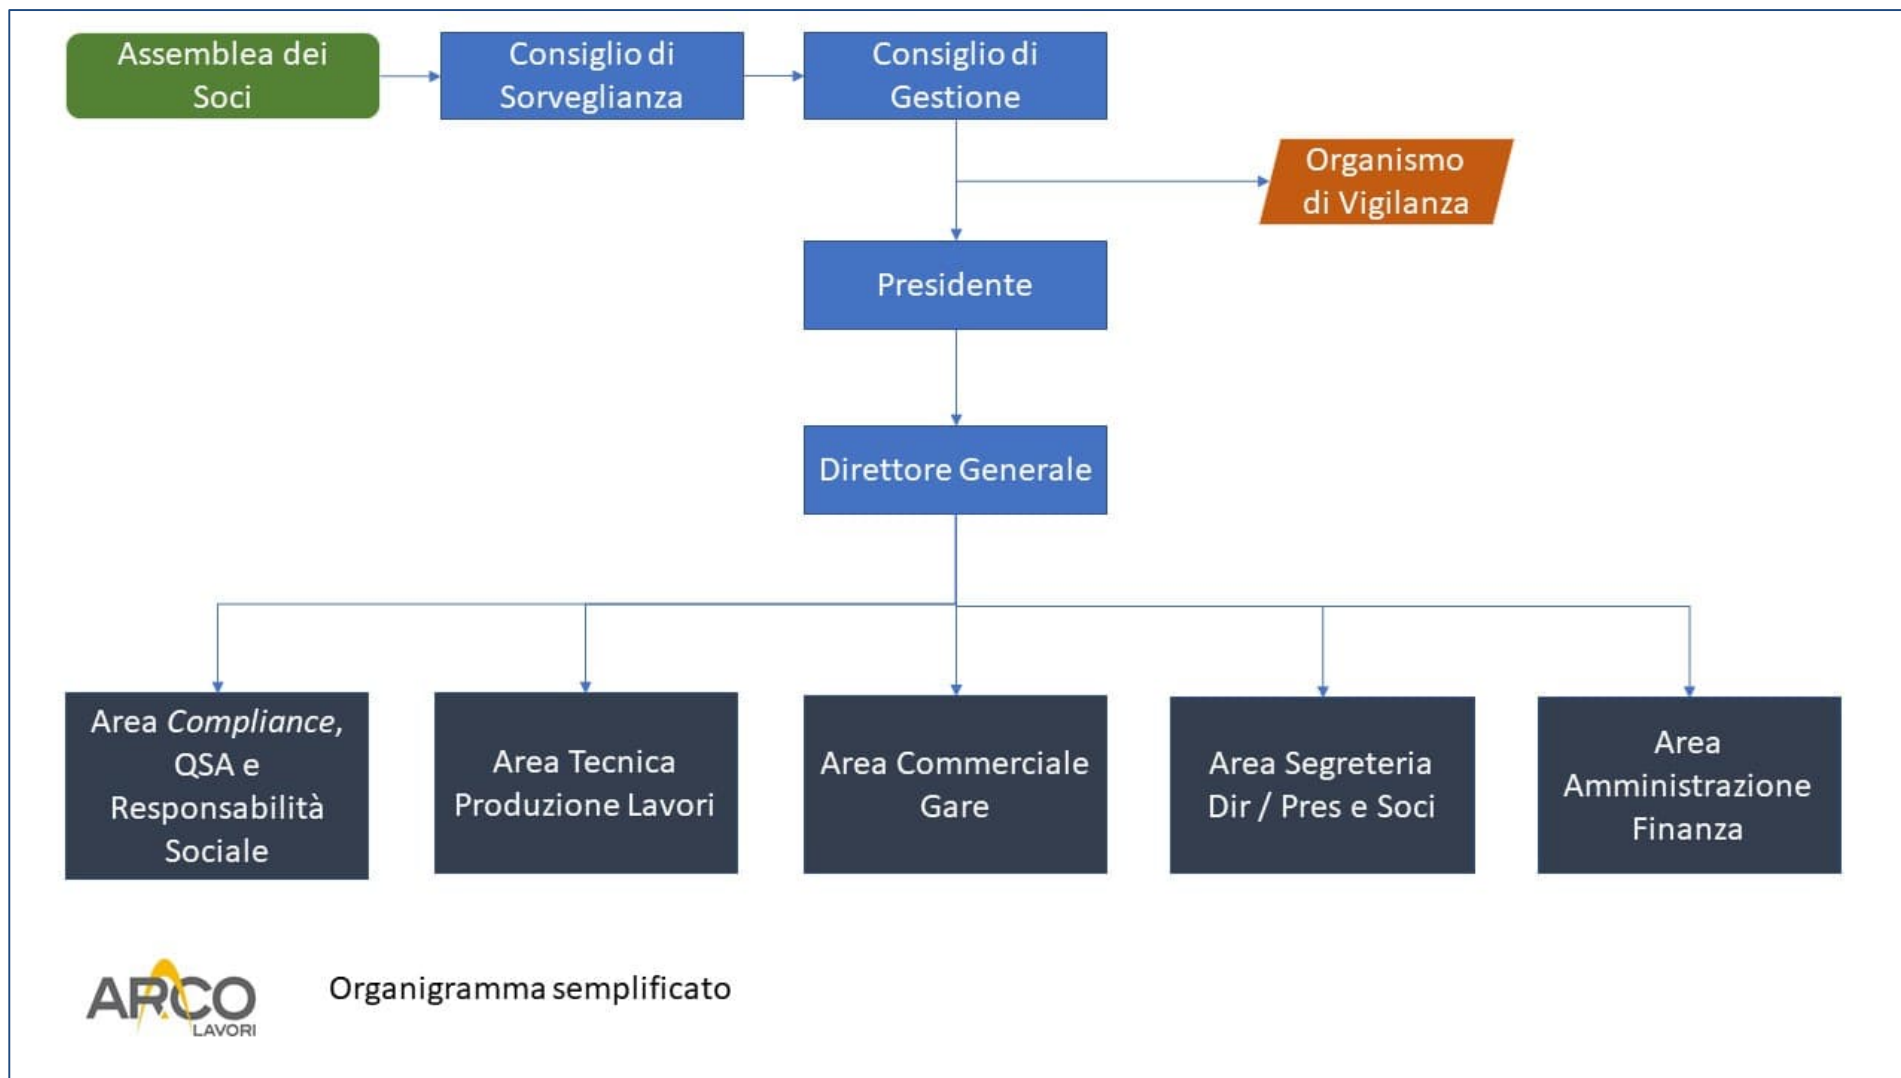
Assemblea dei Soci

Consiglio di Sorveglianza

Consiglio di Gestione

Organismo di Vigilanza

Presidente

Direttore Generale

Area Compliance, QSA e Responsabilità Sociale

Area Tecnica Produzione Lavori

Area Commerciale Gare

Area Segreteria Dir / Pres e Soci

Area Amministrazione Finanza

ARCO LAVORI

Organigramma semplificato